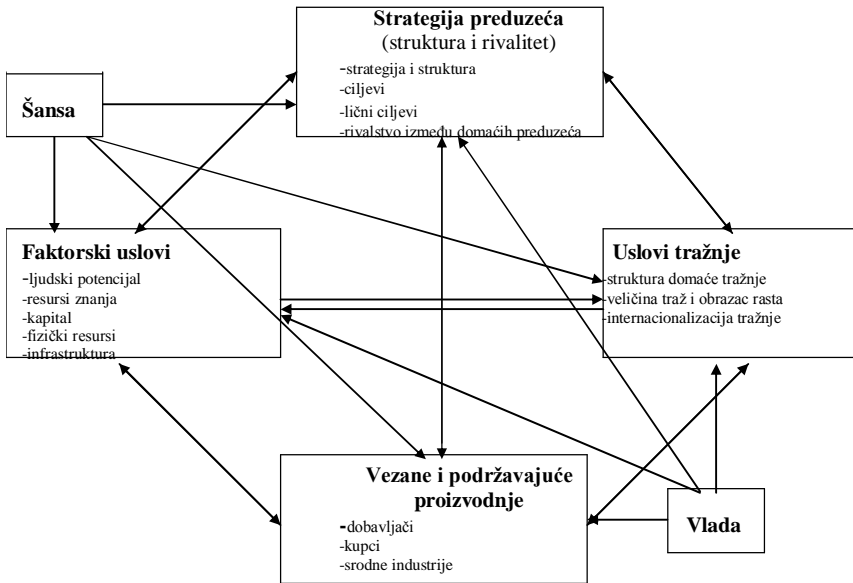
Strategija preduzeća
(struktura i rivalitet)
-strategija i struktura
-ciljevi
-lični ciljevi
-rivalstvo između domaćih preduzeća

Šansa

Faktorski uslovi
-ljudski potencijal
-resursi znanja
-kapital
-fizički resursi
-infrastruktura

Uslovi tražnje
-struktura domaće tražnje
-veličina traž i obrazac rasta
-internacionalizacija tražnje

Vezane i podržavajuće proizvodnje
-dobavljači
-kupci
-srodne industrije

Vlada